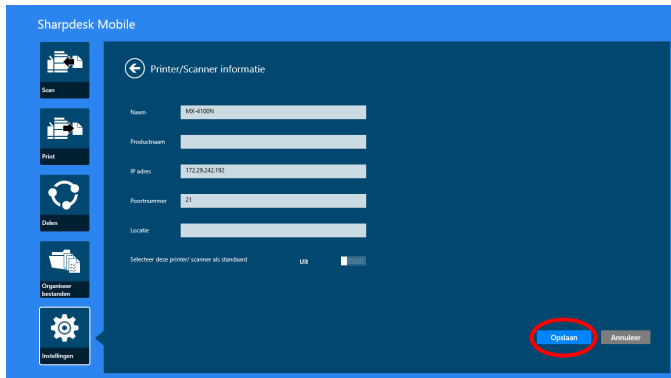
Sharpdesk Mobile

Scan

Print

Delen

Organiseer bestanden

Instellingen

Printer/Scanner informatie

Naam MX-4100N

Productnaam

IP adres 172.29.242.192

Poortnummer 21

Locatie

Selecteer deze printer/ scanner als standaard Uit

Opslaan Annuleer